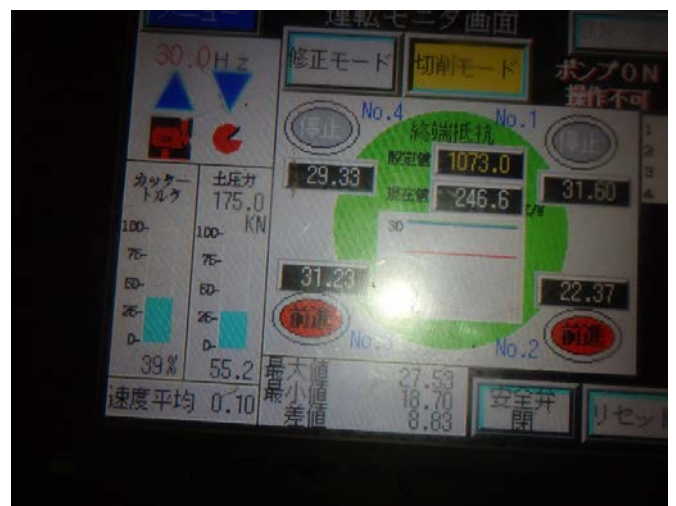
運転モニタ画面

30.0Hz

修正モード

切削モード

ポンプON
操作不可

No.4

No.1

停止

停止

先端抵抗

設定値 1073.0

現在値 246.6

29.33

31.60

30

31.23

22.37

前進

前進

No.3

No.2

カッター
トルク

土圧力
175.0
KN

100-
75-
50-
25-
0-

100-
75-
50-
25-
0-

39%

55.2

最大値 27.53
最小値 18.70
差値 8.83

速度平均 0.10

安全弁
閉

リセット